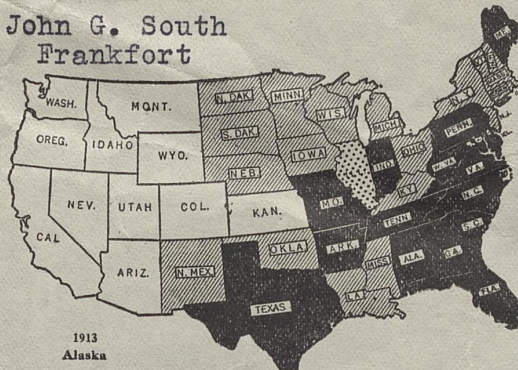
John G. South
Frankfort

WASH.
MONT.
N. DAK.
MINN.
OREG.
IDAHO
S. DAK.
WIS.
MICH.
WYO.
IOWA
PENN.
NEB.
OHIO
IND.
W. VA.
V.A.
NEV.
UTAH
COL.
KAN.
MO.
KY.
N. C.
CAL.
TENN.
S. C.
OKLA.
ARK.
ARIZ.
N. MEX.
MISS.
ALA.
GA.
TEXAS
LA.
FLA.

1913
Alaska